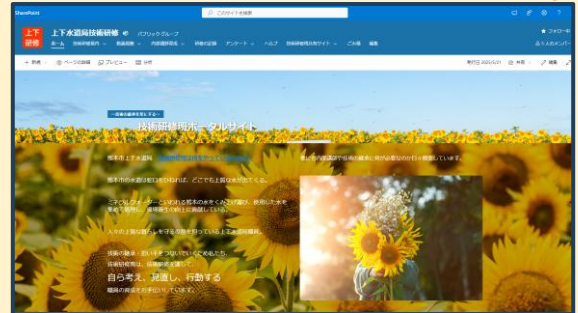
SharePoint
このサイトを検索
上下研修
上下水道局技術研修
パブリックグループ
ホーム
ファロー中
1人のメンバー
+ 新規
ページの詳細
プレビュー
分析
共有
編集
~技術の継承を支える~
技術研修所ポータルサイト
熊本市上下水道局
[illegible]
熊本市の水道は蛇口をひねれば、どこでも上質な水が出てくる。
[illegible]
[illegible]
技術の継承・担い手をつないでいくために、
技術研修所は、技術継承を通じて
自ら考え、発進し、行動する
職員の育成をお手伝いしています。